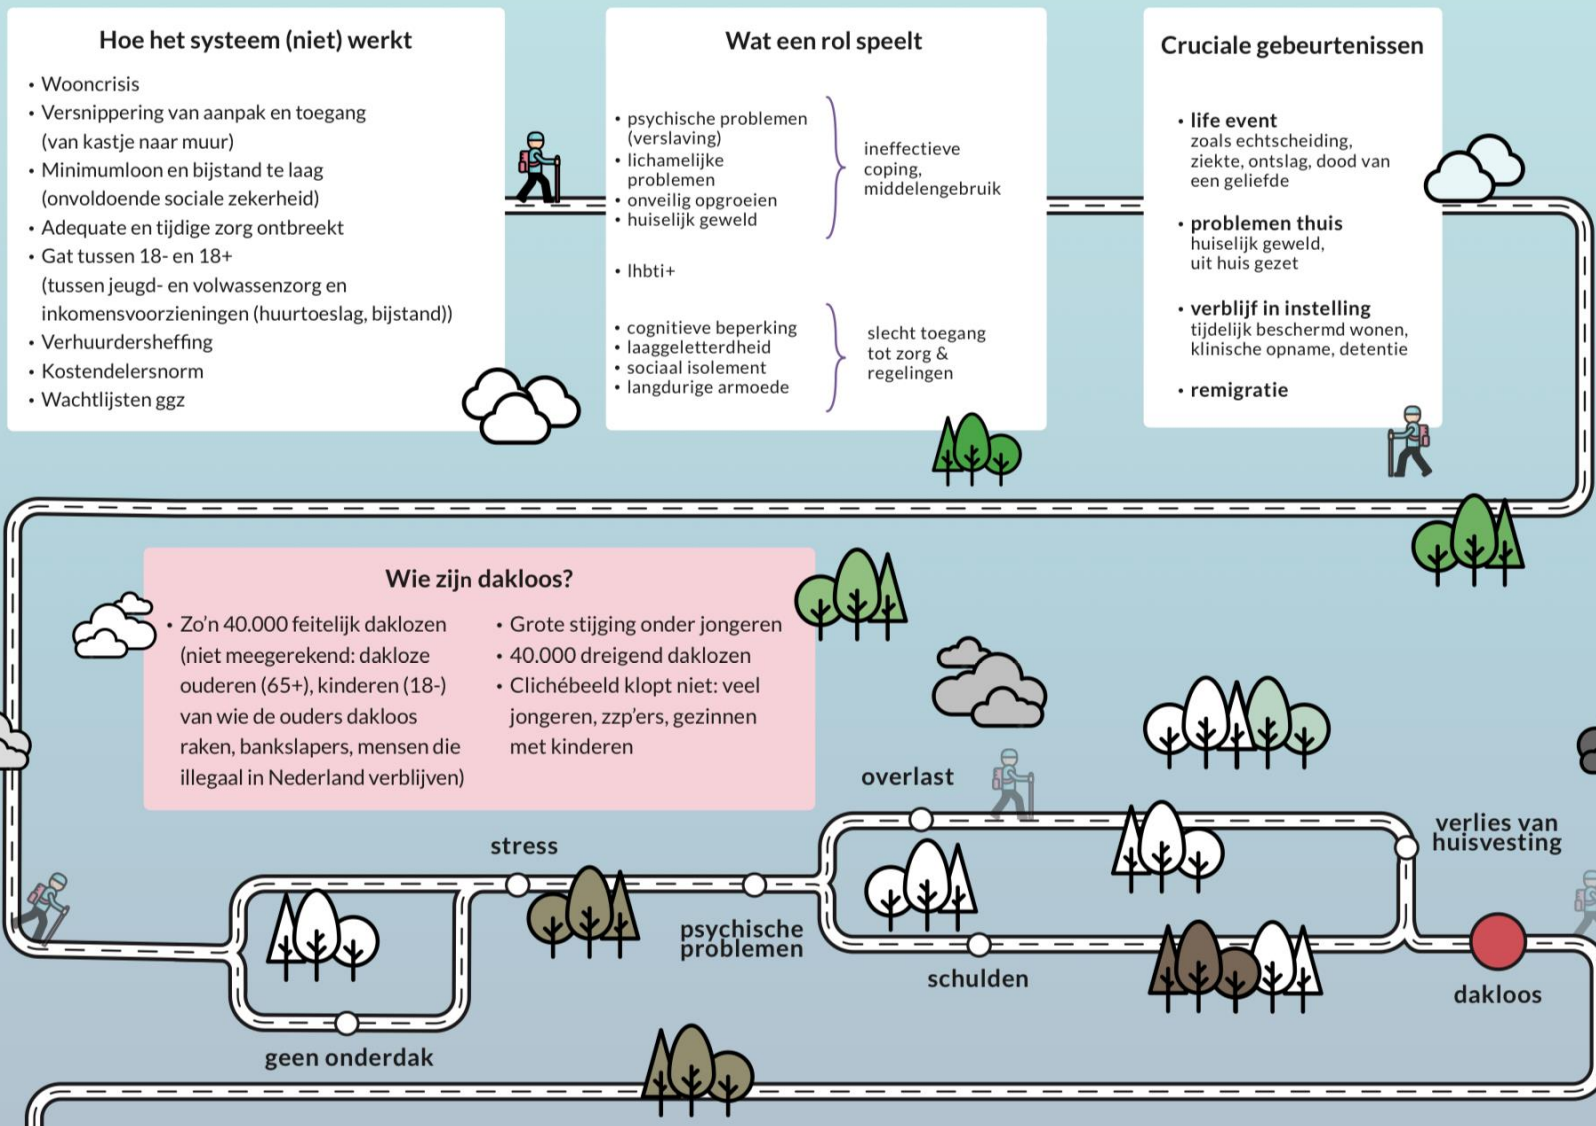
Hoe het systeem (niet) werkt

- Wooncrisis
- Versnippering van aanpak en toegang (van kastje naar muur)
- Minimumloon en bijstand te laag (onvoldoende sociale zekerheid)
- Adequate en tijdige zorg ontbreekt
- Gat tussen 18- en 18+ (tussen jeugd- en volwassenzorg en inkomensvoorzieningen (huurtoeslag, bijstand))
- Verhuurdersheffing
- Kostendelersnorm
- Wachtlijsten ggz

Wat een rol speelt

- psychische problemen (verslaving)
- lichamelijke problemen
- onveilig opgroeien
- huiselijk geweld

ineffectieve coping, middelengebruik

- lhbti+

- cognitieve beperking
- laaggeletterdheid
- sociaal isolement
- langdurige armoede

slecht toegang tot zorg & regelingen

Cruciale gebeurtenissen

- life event zoals echtscheiding, ziekte, ontslag, dood van een geliefde
- problemen thuis huiselijk geweld, uit huis gezet
- verblijf in instelling tijdelijk beschermd wonen, klinische opname, detentie
- remigratie

Wie zijn dakloos?

- Zo'n 40.000 feitelijk daklozen (niet meegerekend: dakloze ouderen (65+), kinderen (18-) van wie de ouders dakloos raken, bankslapers, mensen die illegaal in Nederland verblijven)
- Grote stijging onder jongeren
- 40.000 dreigend daklozen
- Clichébeeld klopt niet: veel jongeren, zzp'ers, gezinnen met kinderen

overlast

stress

psychische problemen

verlies van huisvesting

schulden

dakloos

geen onderdak